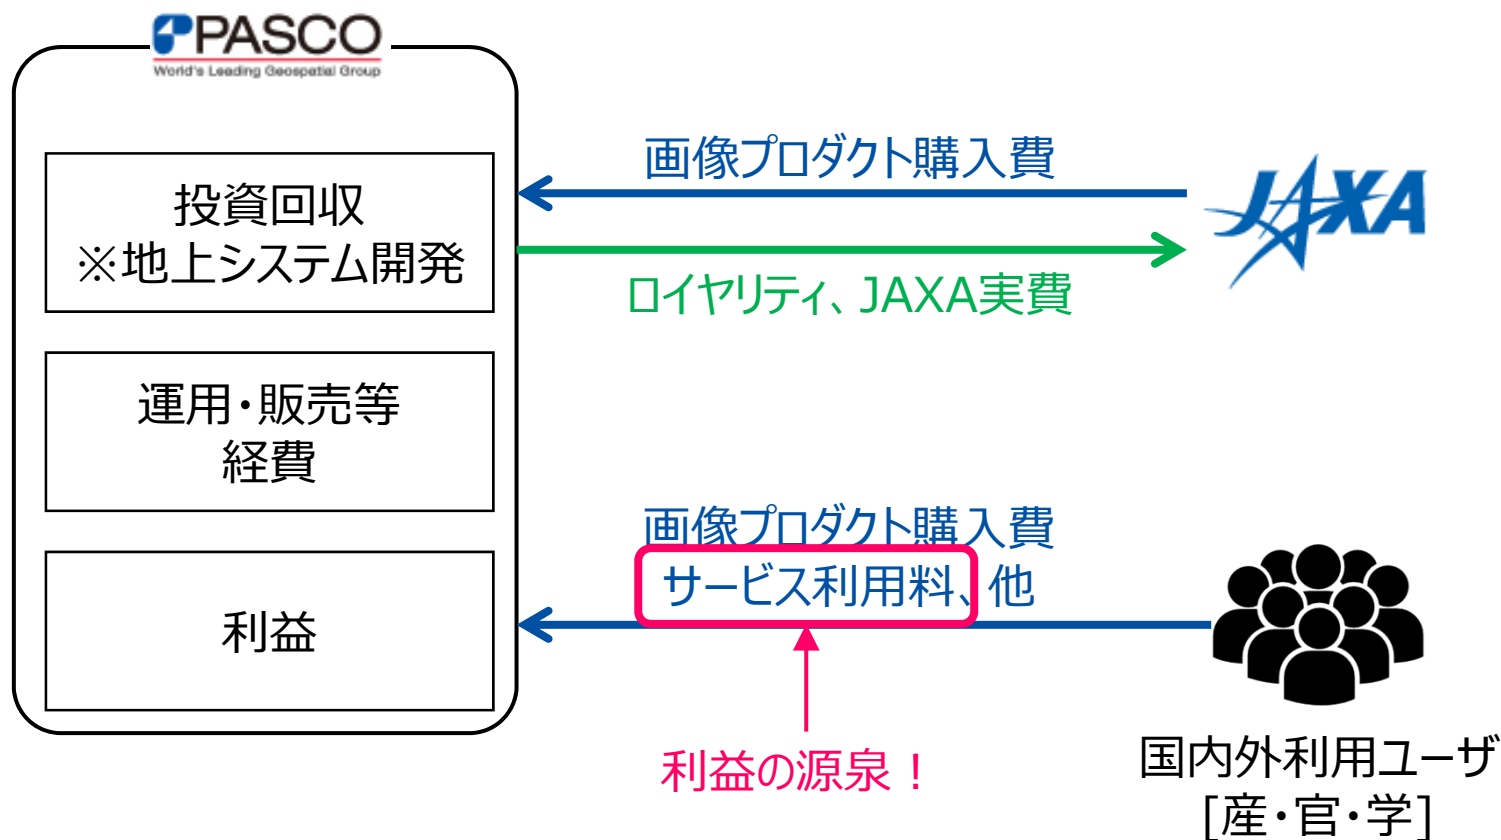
PASCO
World's Leading Geospatial Group

投資回収
※地上システム開発

運用・販売等
経費

利益

画像プロダクト購入費

JAXA

ロイヤリティ、JAXA実費

画像プロダクト購入費
サービス利用料、他

利益の源泉！

国内外利用ユーザ
[産・官・学]